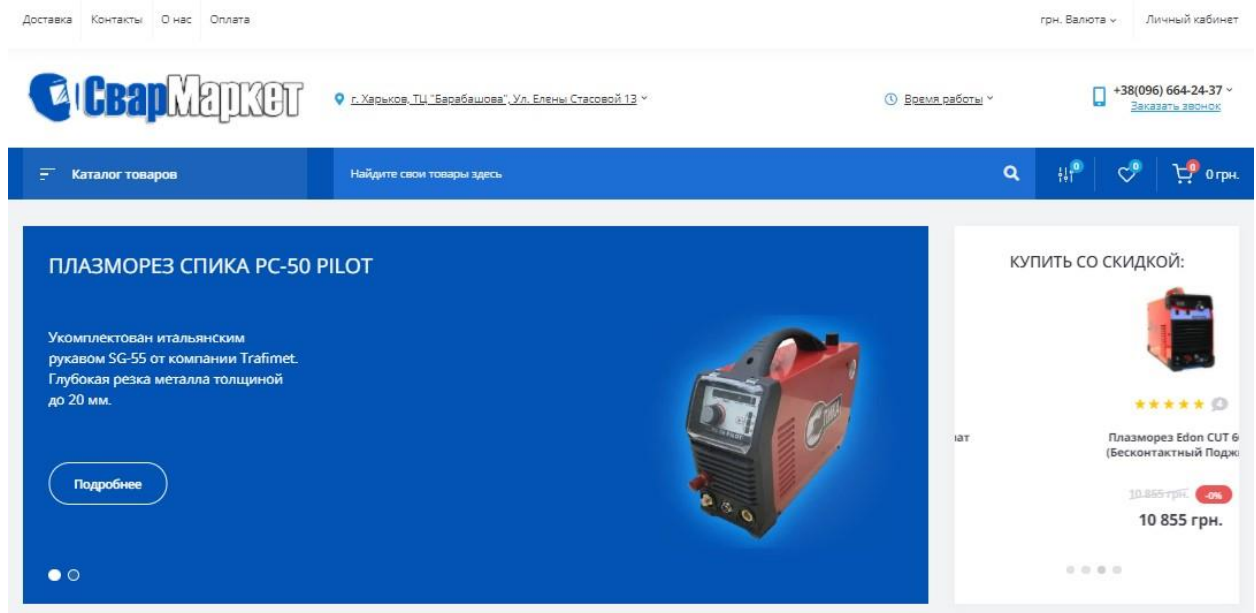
Доставка Контакты О нас Оплата

грн. Валюта Личный кабинет

СварМаркет

г. Харьков, ТЦ "Барабашова", Ул. Елены Стасовой 13

Время работы

+38(096) 664-24-37
Заказать звонок

Каталог товаров

Найдите свои товары здесь

0 0 0 0 грн.

ПЛАЗМОРЕЗ СПИКА PC-50 PILOT

Укомплектован итальянским рукавом SG-55 от компании Trafimet. Глубокая резка металла толщиной до 20 мм.

Подробнее

КУПИТЬ СО СКИДКОЙ:

ат

Плазморез Edon CUT 6
(Бесконтактный Подж

10 855 грн. -0%

10 855 грн.